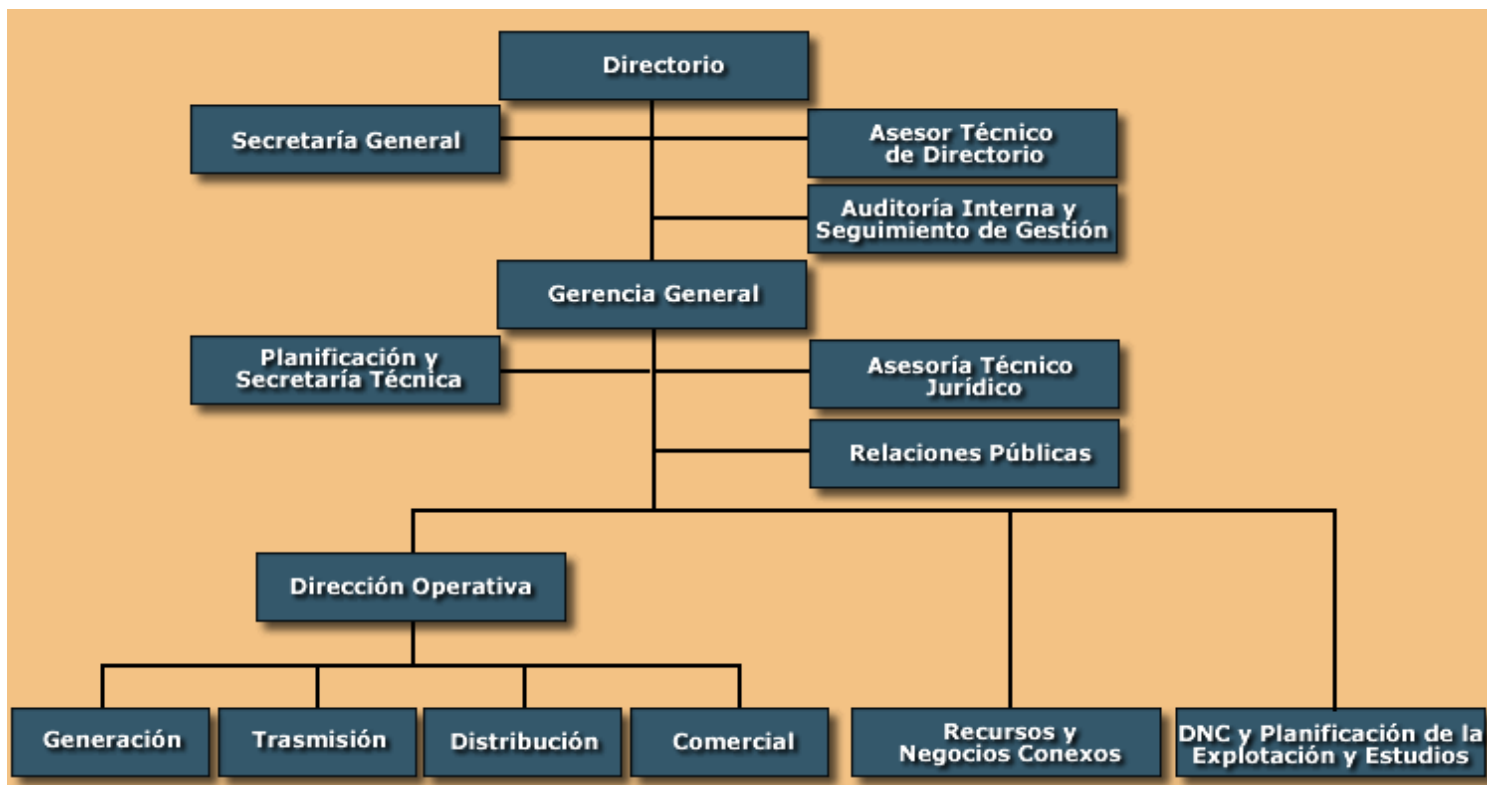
Directorio

Secretaría General

Asesor Técnico de Directorio

Auditoría Interna y Seguimiento de Gestión

Gerencia General

Planificación y Secretaría Técnica

Asesoría Técnico Jurídico

Relaciones Públicas

Dirección Operativa

Generación

Trasmisión

Distribución

Comercial

Recursos y Negocios Conexos

DNC y Planificación de la Explotación y Estudios